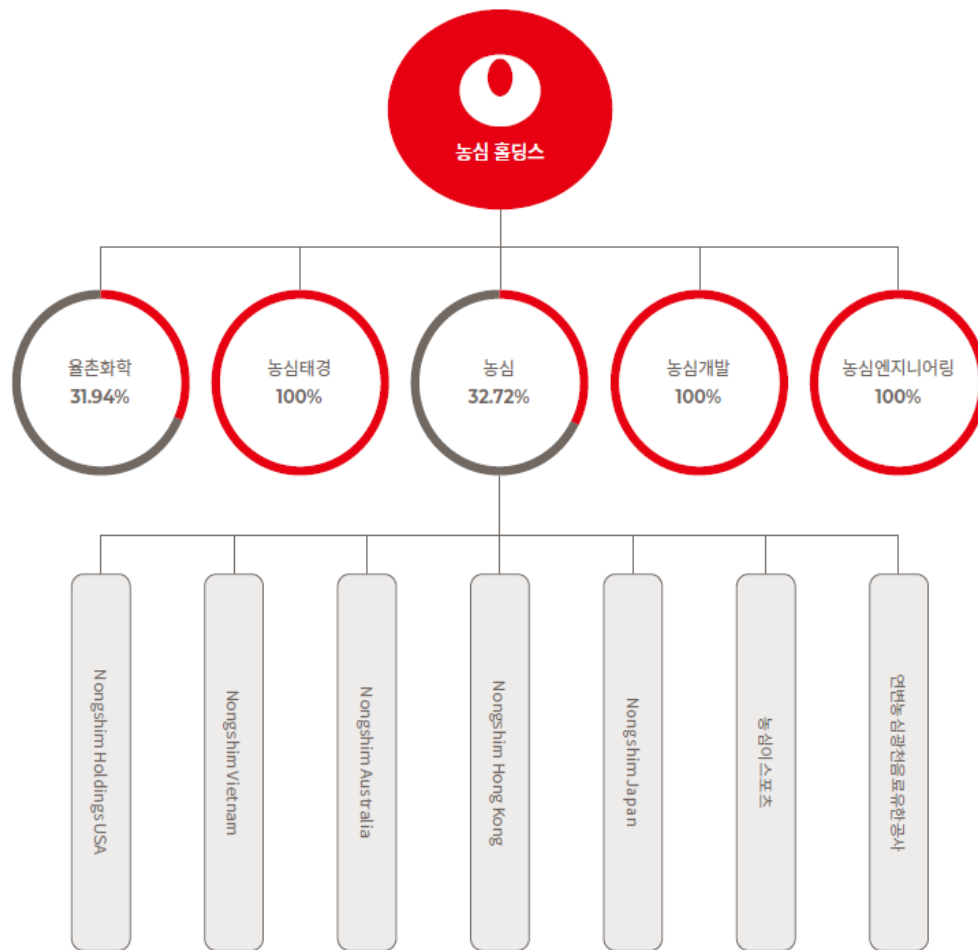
농심 홀딩스

율촌화학
31.94%

농심태경
100%

농심
32.72%

농심개발
100%

농심엔지니어링
100%

Nongshim Holdings USA

Nongshim Vietnam

Nongshim Australia

Nongshim Hong Kong

Nongshim Japan

농심이스포츠

연변농심광천음료유한공사